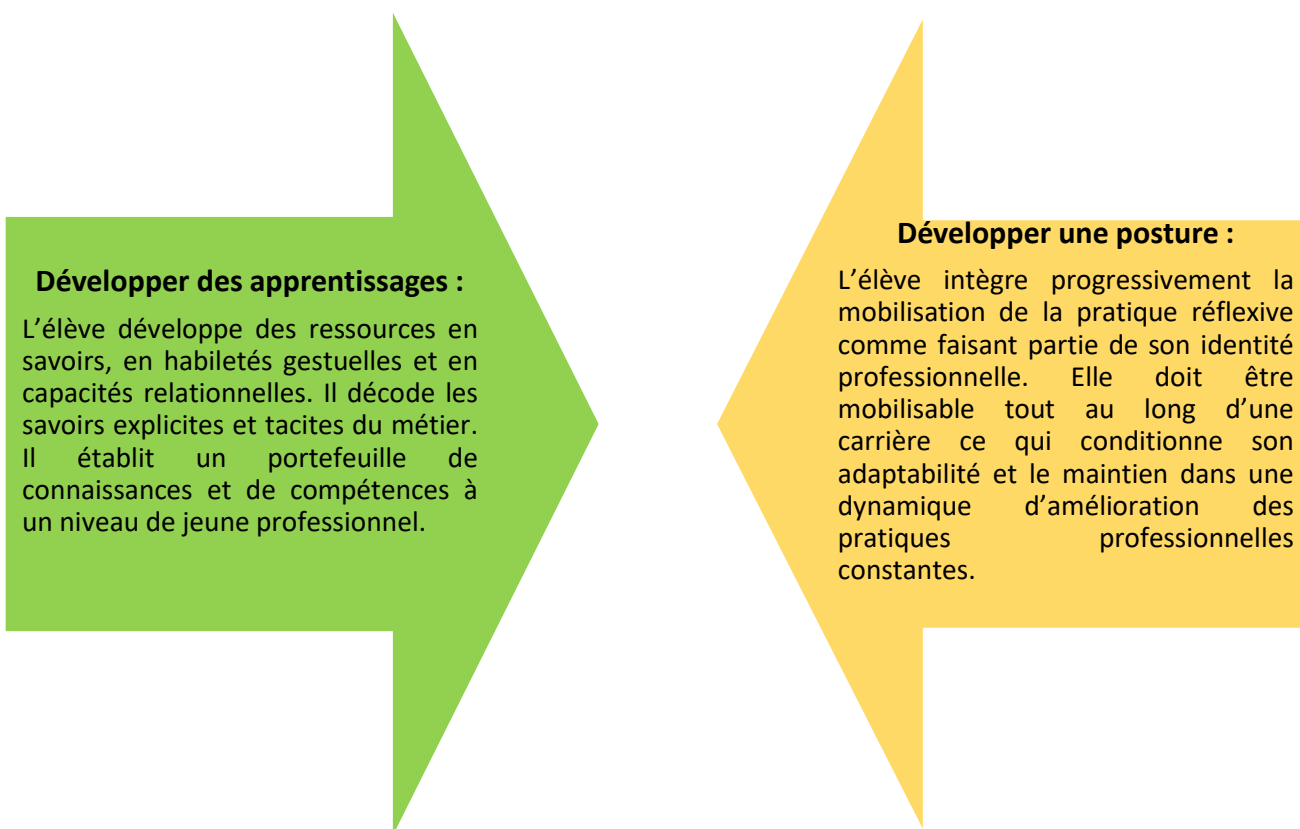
**Développer des apprentissages :**

L’élève développe des ressources en savoirs, en habiletés gestuelles et en capacités relationnelles. Il décode les savoirs explicites et tacites du métier. Il établit un portefeuille de connaissances et de compétences à un niveau de jeune professionnel.

**Développer une posture :**

L’élève intègre progressivement la mobilisation de la pratique réflexive comme faisant partie de son identité professionnelle. Elle doit être mobilisable tout au long d’une carrière ce qui conditionne son adaptabilité et le maintien dans une dynamique d’amélioration des pratiques professionnelles constantes.